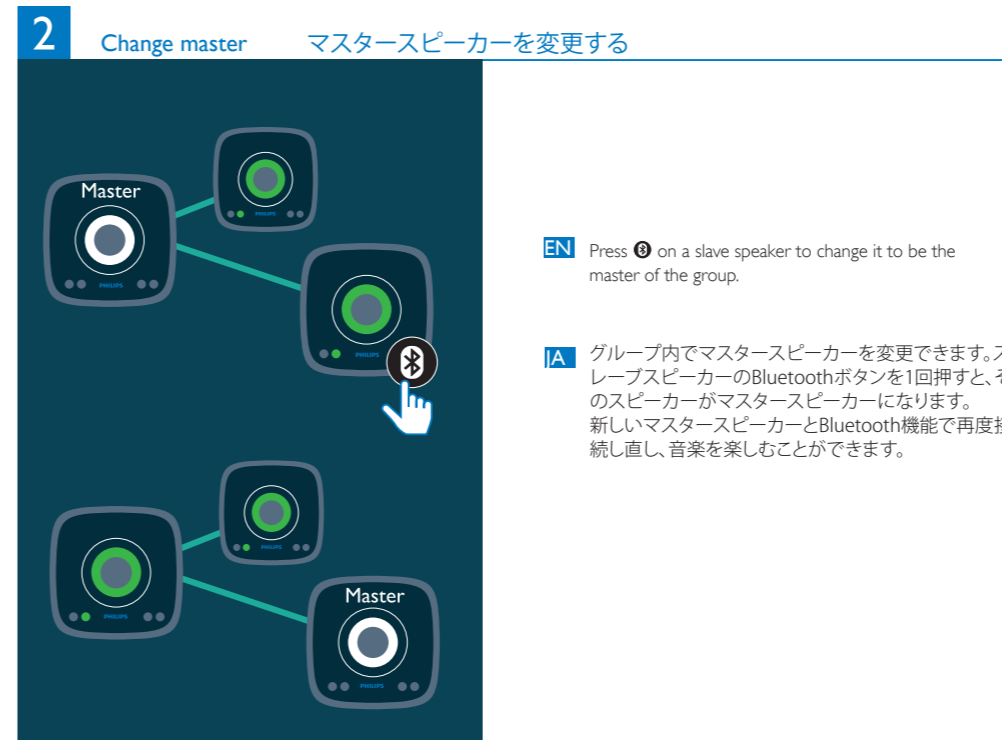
2 Change master マスタースピーカーを変更する

Master

PHILIPS

PHILIPS

PHILIPS

PHILIPS

PHILIPS

Master

PHILIPS

EN Press ⓑ on a slave speaker to change it to be the master of the group.

JA グループ内でマスタースピーカーを変更できます。ス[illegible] レーブスピーカーのBluetoothボタンを1回押すと、そ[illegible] のスピーカーがマスタースピーカーになります。 新しいマスタースピーカーとBluetooth機能で再度接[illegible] 続し直し、音楽を楽しむことができます。